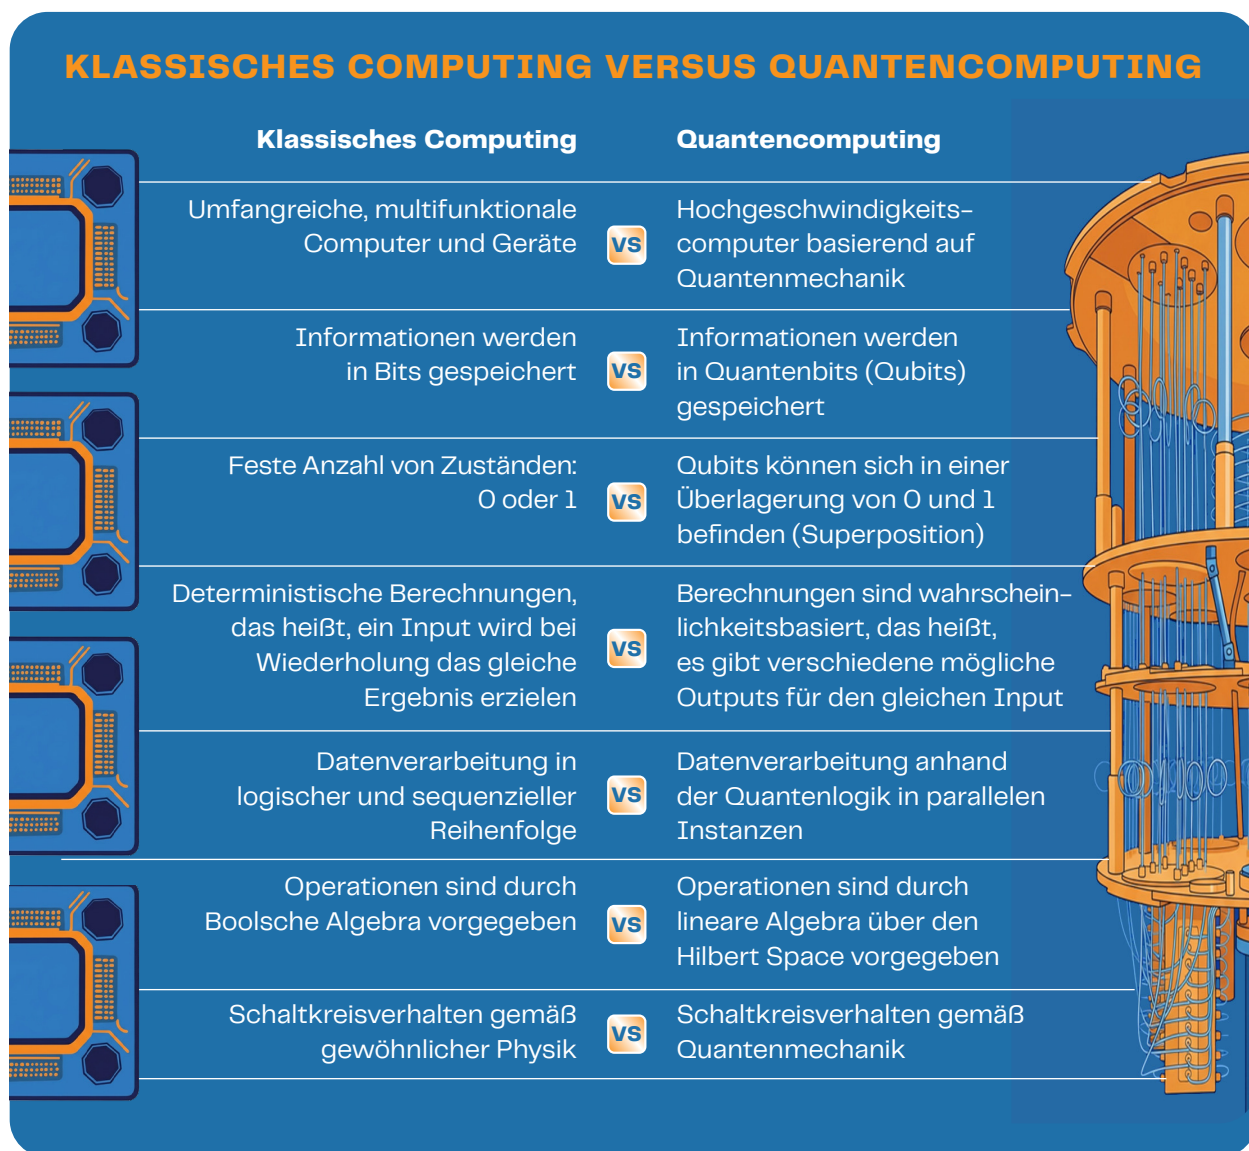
KLASSISCHES COMPUTING VERSUS QUANTENCOMPUTING

| Klassisches Computing | | Quantencomputing |
|---|---|---|
| Umfangreiche, multifunktionale Computer und Geräte | VS | Hochgeschwindigkeits-computer basierend auf Quantenmechanik |
| Informationen werden in Bits gespeichert | VS | Informationen werden in Quantenbits (Qubits) gespeichert |
| Feste Anzahl von Zuständen: 0 oder 1 | VS | Qubits können sich in einer Überlagerung von 0 und 1 befinden (Superposition) |
| Deterministische Berechnungen, das heißt, ein Input wird bei Wiederholung das gleiche Ergebnis erzielen | VS | Berechnungen sind wahrscheinlichkeitsbasiert, das heißt, es gibt verschiedene mögliche Outputs für den gleichen Input |
| Datenverarbeitung in logischer und sequenzieller Reihenfolge | VS | Datenverarbeitung anhand der Quantenlogik in parallelen Instanzen |
| Operationen sind durch Boolsche Algebra vorgegeben | VS | Operationen sind durch lineare Algebra über den Hilbert Space vorgegeben |
| Schaltkreisverhalten gemäß gewöhnlicher Physik | VS | Schaltkreisverhalten gemäß Quantenmechanik |